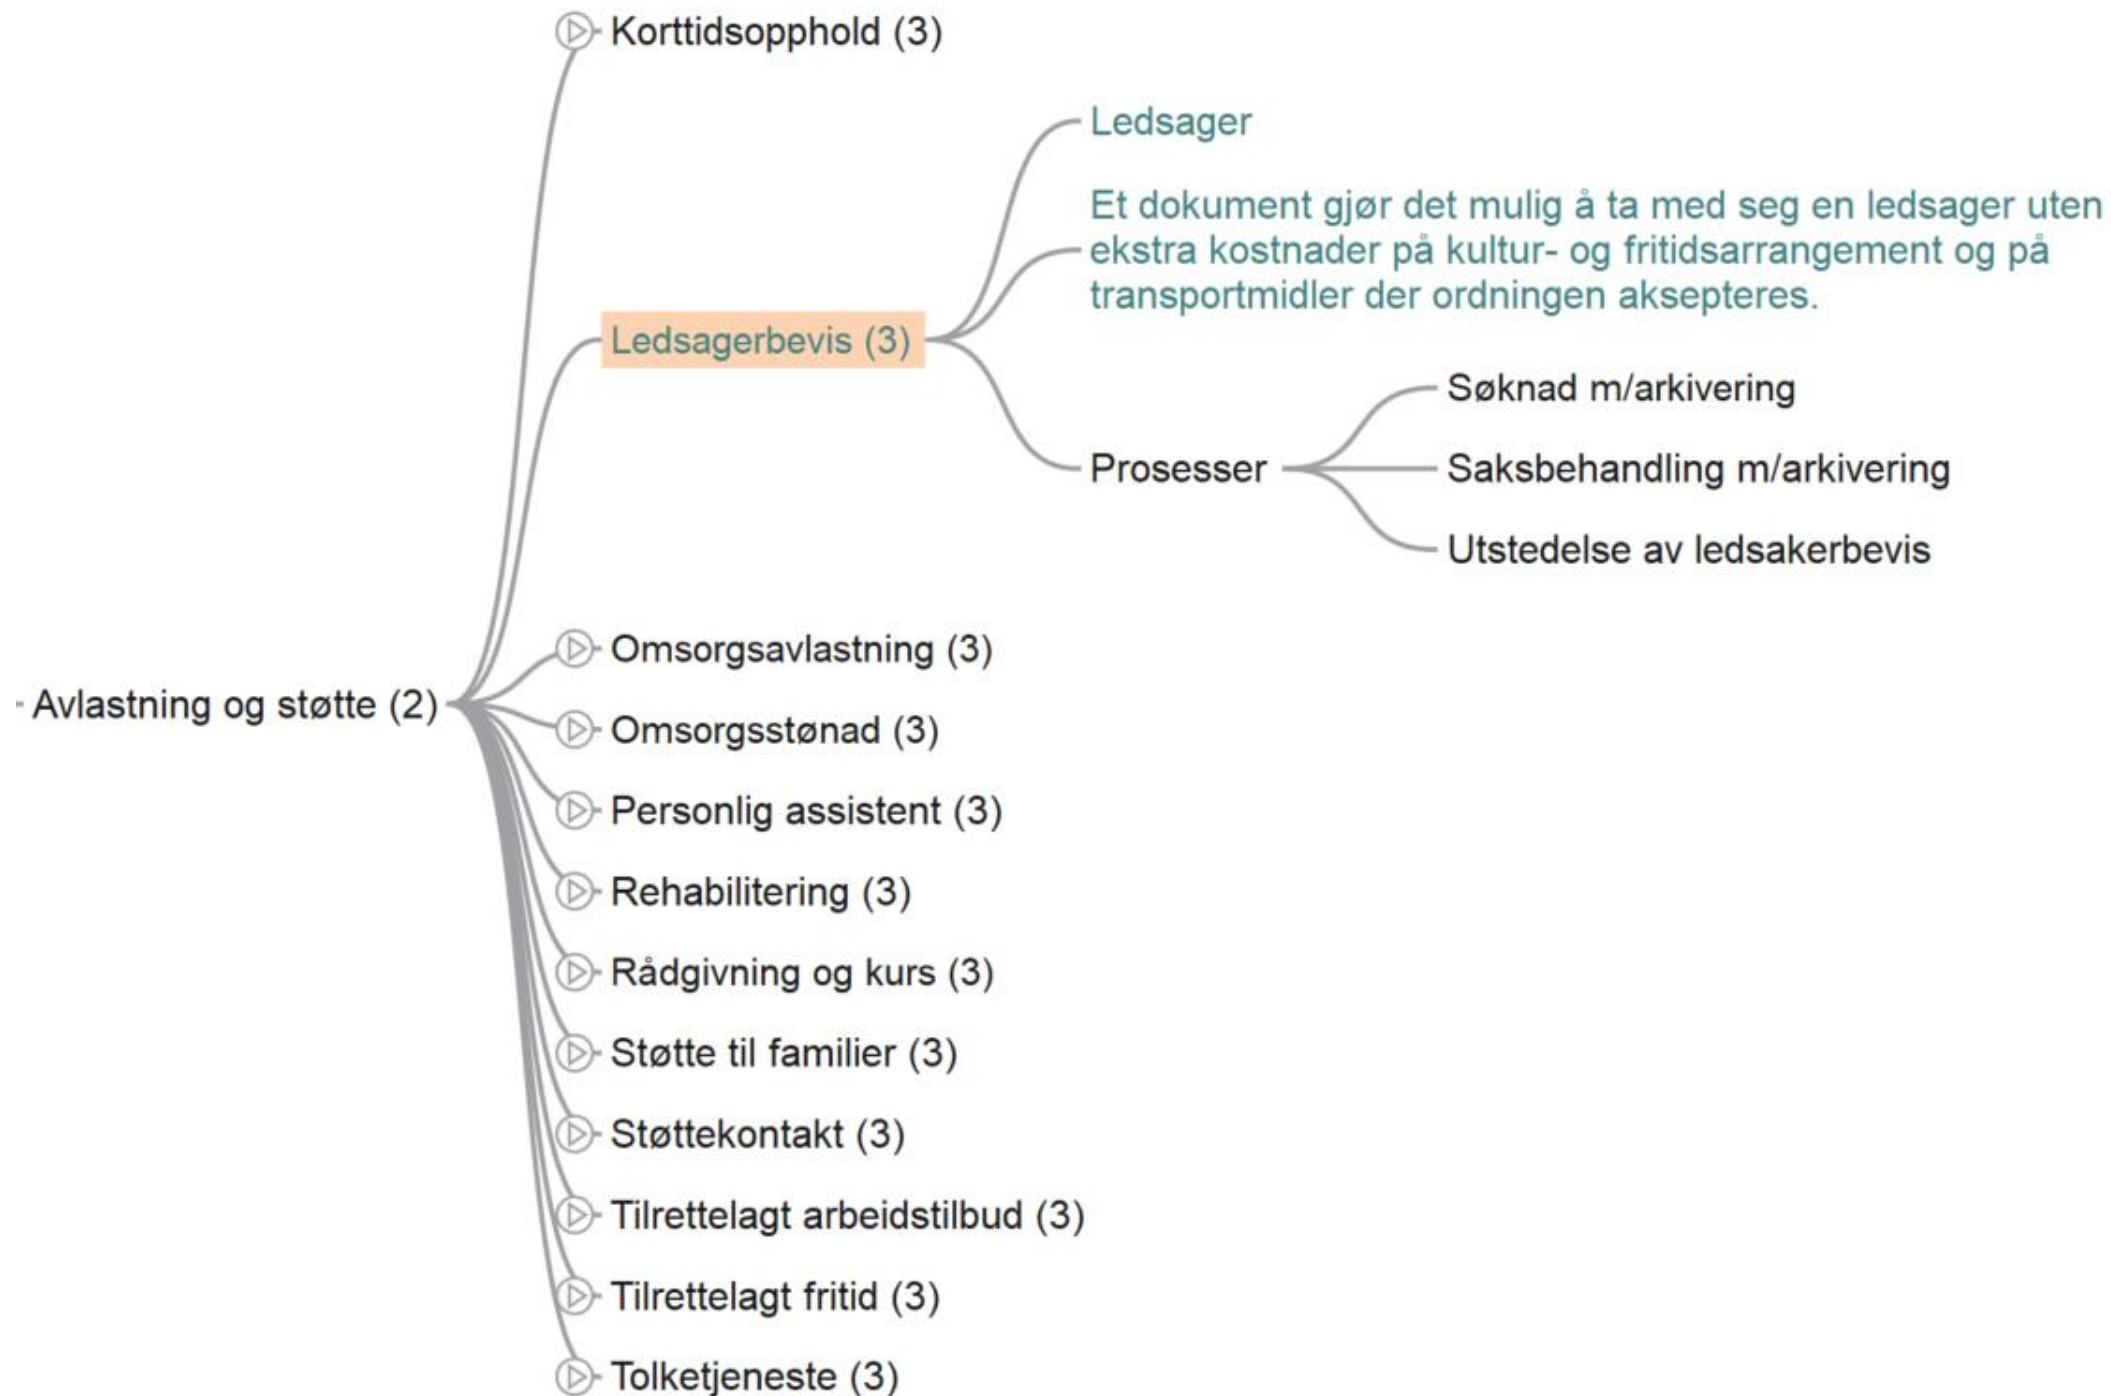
Korttidsopphold (3)

Ledsager

Et dokument gjør det mulig å ta med seg en ledsager uten ekstra kostnader på kultur- og fritidsarrangement og på transportmidler der ordningen aksepteres.

Ledsagerbevis (3)

Søknad m/arkivering

Prosesser

Saksbehandling m/arkivering

Utstedelse av ledsakerbevis

Omsorgsavlastning (3)

Avlastning og støtte (2)

Omsorgsstønad (3)

Personlig assistent (3)

Rehabilitering (3)

Rådgivning og kurs (3)

Støtte til familier (3)

Støttekontakt (3)

Tilrettelagt arbeidstilbud (3)

Tilrettelagt fritid (3)

Tolketjeneste (3)